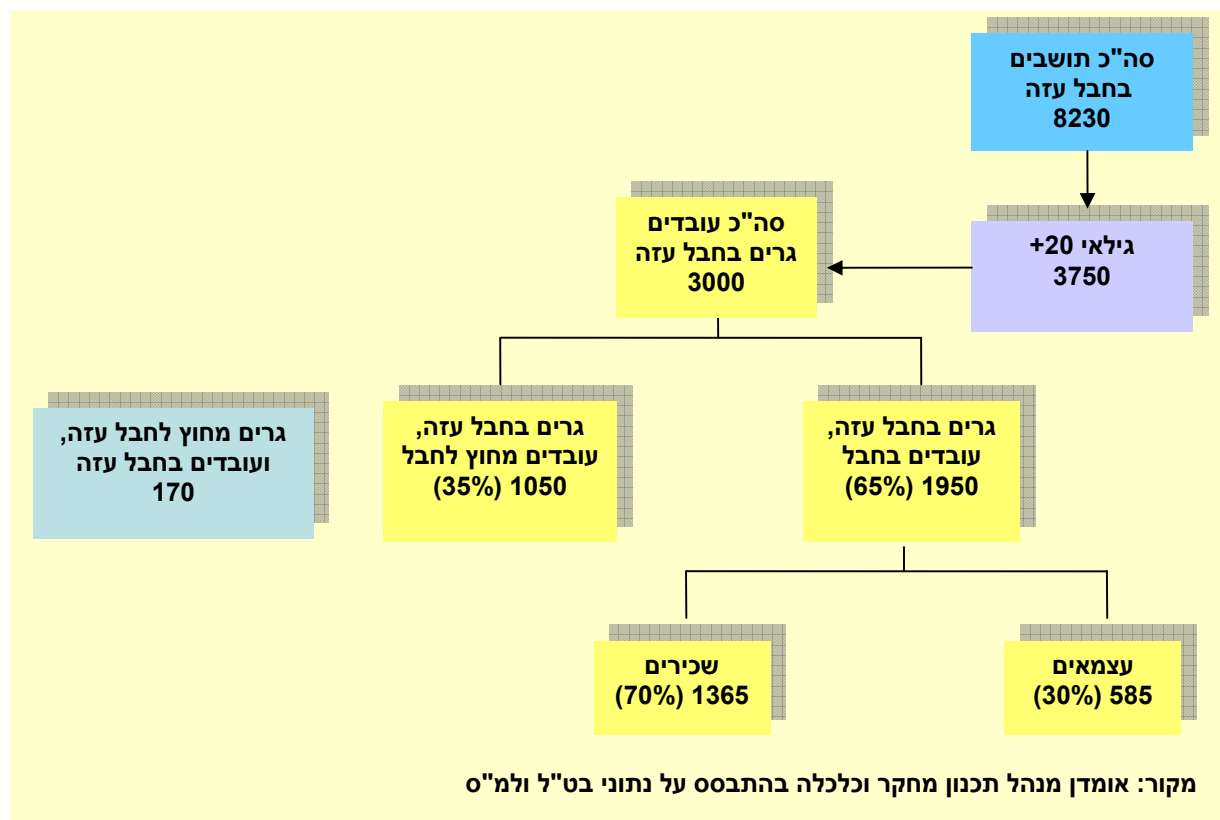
סה"כ תושבים
בחבל עזה
8230

גילאי 20+
3750

סה"כ עובדים
גרים בחבל עזה
3000

גרים בחבל עזה,
עובדים בחבל
1950 (65%)

גרים בחבל עזה,
עובדים מחוץ לחבל
1050 (35%)

גרים מחוץ לחבל עזה,
ועובדים בחבל עזה
170

עצמאים
585 (30%)

שכירים
1365 (70%)

מקור: אומדן מנהל תכנון מחקר וכלכלה בהתבסס על נתוני בט"ל ולמ"ס